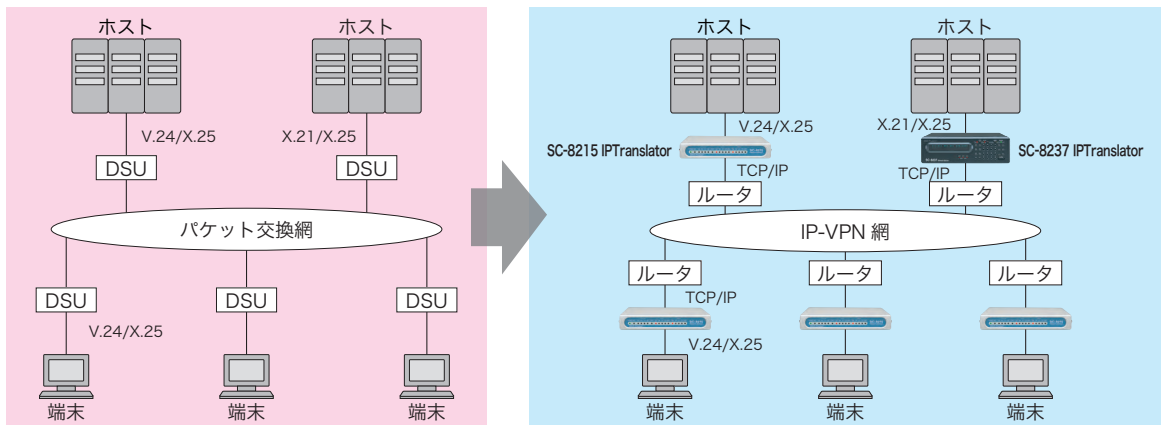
ホスト

ホスト

V.24/X.25

X.21/X.25

DSU

DSU

パケット交換網

DSU

DSU

DSU

V.24/X.25

端末

端末

端末

ホスト

ホスト

V.24/X.25

X.21/X.25

SC-8215 IPTranslator

SC-8237 IPTranslator

TCP/IP

TCP/IP

ルータ

ルータ

IP-VPN 網

ルータ

ルータ

ルータ

TCP/IP

V.24/X.25

端末

端末

端末